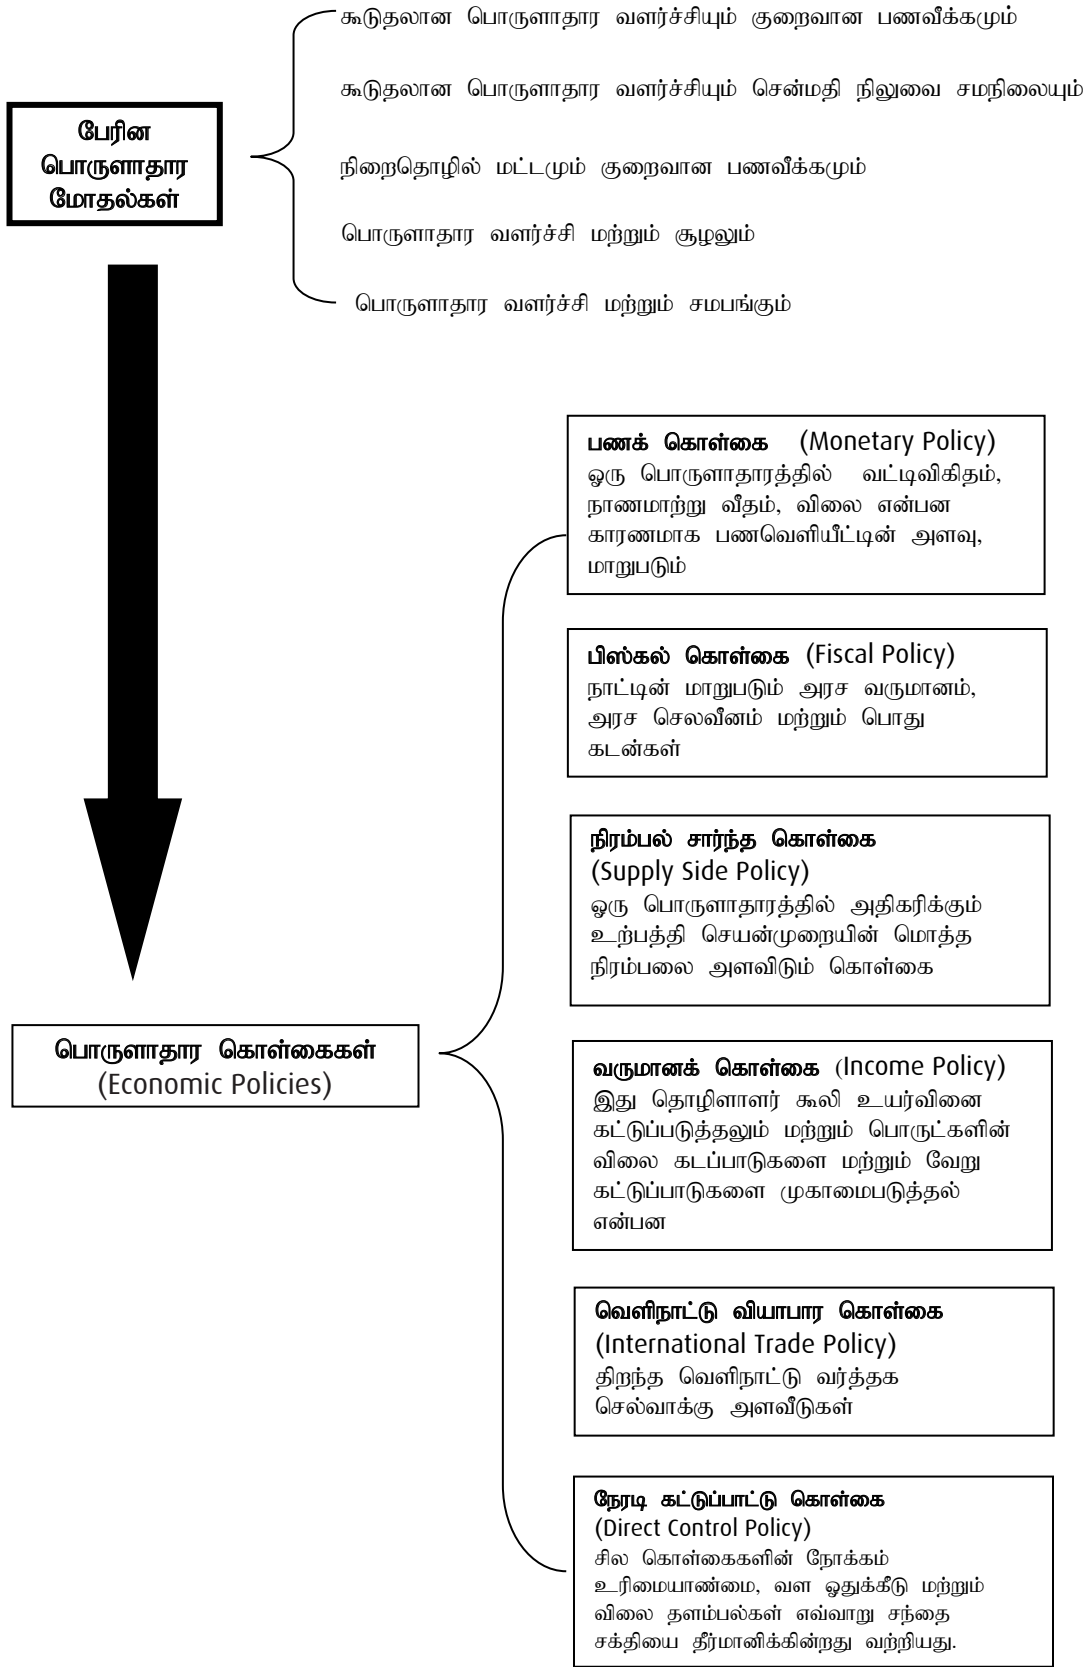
பேரின பொருளாதார மோதல்கள்

கூடுதலான பொருளாதார வளர்ச்சியும் குறைவான பணவீக்கமும்

கூடுதலான பொருளாதார வளர்ச்சியும் சென்மதி நிலுவை சமநிலையும்

நிறைதொழில் மட்டமும் குறைவான பணவீக்கமும்

பொருளாதார வளர்ச்சி மற்றும் சூழலும்

பொருளாதார வளர்ச்சி மற்றும் சமபங்கும்

பொருளாதார கொள்கைகள் (Economic Policies)

பணக் கொள்கை (Monetary Policy)
ஒரு பொருளாதாரத்தில் வட்டிவிகிதம், நாணமாற்று வீதம், விலை என்பன காரணமாக பணவெளியீட்டின் அளவு, மாறுபடும்

பிஸ்கல் கொள்கை (Fiscal Policy)
நாட்டின் மாறுபடும் அரச வருமானம், அரச செலவீனம் மற்றும் பொது கடன்கள்

நிரம்பல் சார்ந்த கொள்கை (Supply Side Policy)
ஒரு பொருளாதாரத்தில் அதிகரிக்கும் உற்பத்தி செயன்முறையின் மொத்த நிரம்பலை அளவிடும் கொள்கை

வருமானக் கொள்கை (Income Policy)
இது தொழிலாளர் கூலி உயர்வினை கட்டுப்படுத்தலும் மற்றும் பொருட்களின் விலை கடப்பாடுகளை மற்றும் வேறு கட்டுப்பாடுகளை முகாமைபடுத்தல் என்பன

வெளிநாட்டு வியாபார கொள்கை (International Trade Policy)
திறந்த வெளிநாட்டு வர்த்தக செல்வாக்கு அளவீடுகள்

நேரடி கட்டுப்பாட்டு கொள்கை (Direct Control Policy)
சில கொள்கைகளின் நோக்கம் உரிமையாண்மை, வள ஒதுக்கீடு மற்றும் விலை தளம்பல்கள் எவ்வாறு சந்தை சக்தியை தீர்மானிக்கின்றது வற்றியது.